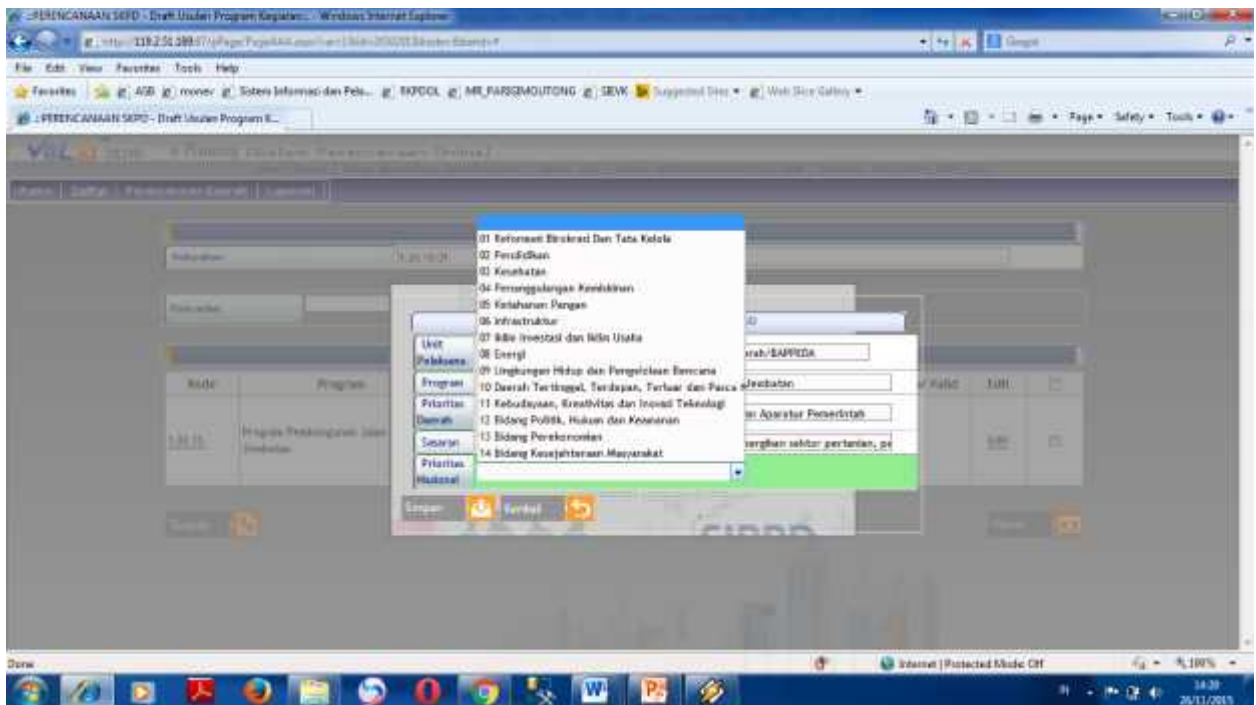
:PERENCANAAN SKPD - Draft Usulan Program Kegiatan - Windows Internet Explorer

File Edit View Favorites Tools Help

Favorites AGB money Sistem Informasi dan Pela... SKPDOL MR_PARIGIMOUTONG SEVK Suggested Sites Web Slice Gallery

:PERENCANAAN SKPD - Draft Usulan Program K...

Page Safety Tools

01 Reformasi Birokrasi Dan Tata Kelola
02 Pendidikan
03 Kesehatan
04 Penanggulangan Kemiskinan
05 Ketahanan Pangan
06 Infrastruktur
07 Iklim Investasi dan Iklim Usaha
08 Energi
09 Lingkungan Hidup dan Pengelolaan Bencana
10 Daerah Tertinggal, Terdepan, Terluar dan Pasca
11 Kebudayaan, Kreativitas dan Inovasi Teknologi
12 Bidang Politik, Hukum dan Keamanan
13 Bidang Perekonomian
14 Bidang Kesejahteraan Masyarakat

Unit Pelaksana
Program
Prioritas Daerah
Sasaran
Prioritas Nasional

rah/BAPPEDA
Jembatan
n Aparatur Pemerintah
embangan sektor pertanian, pe

Kode
Program
1.03.15
Program Pembangunan Jalan dan Jembatan
Edit

Simpan
Kembali

Done
Internet | Protected Mode: Off
100%
14:20
26/11/2015